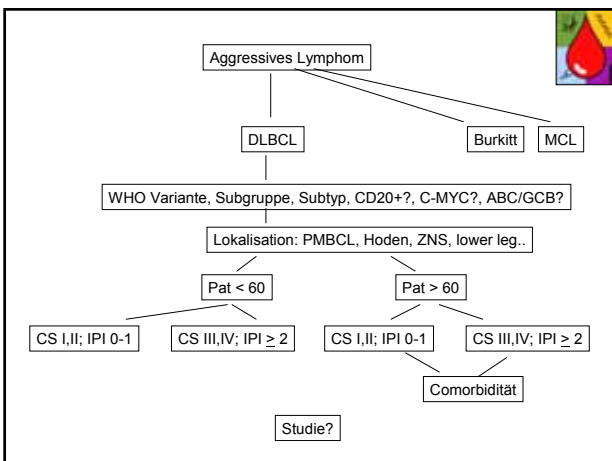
Aggressives Lymphom

DLBCL

Burkitt

MCL

WHO Variante, Subgruppe, Subtyp, CD20+?, C-MYC?, ABC/GCB?

Lokalisation: PMBCL, Hoden, ZNS, lower leg..

Pat < 60

Pat > 60

CS I,II; IPI 0-1

CS III,IV; IPI $\geq$ 2

CS I,II; IPI 0-1

CS III,IV; IPI $\geq$ 2

Comorbidität

Studie?